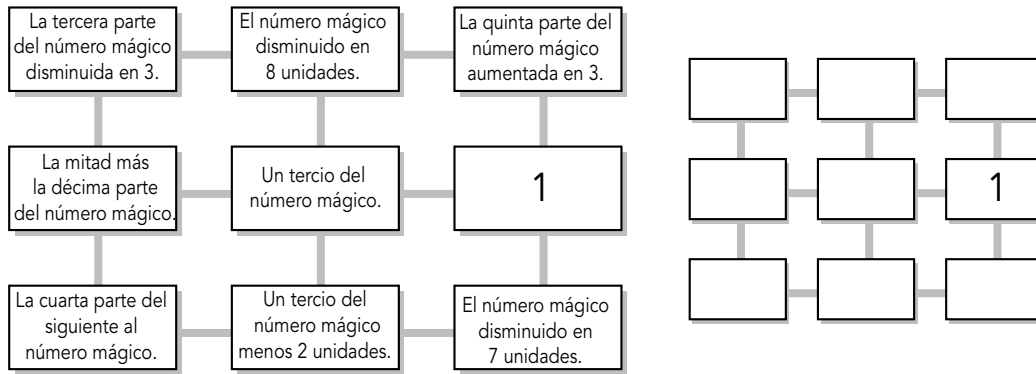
| | | |
|---|---|---|
| La tercera parte del número mágico disminuida en 3. | El número mágico disminuido en 8 unidades. | La quinta parte del número mágico aumentada en 3. |
| La mitad más la décima parte del número mágico. | Un tercio del número mágico. | 1 |
| La cuarta parte del siguiente al número mágico. | Un tercio del número mágico menos 2 unidades. | El número mágico disminuido en 7 unidades. |

| | | |
|---|---|---|
| | | |
| | | 1 |
| | | |